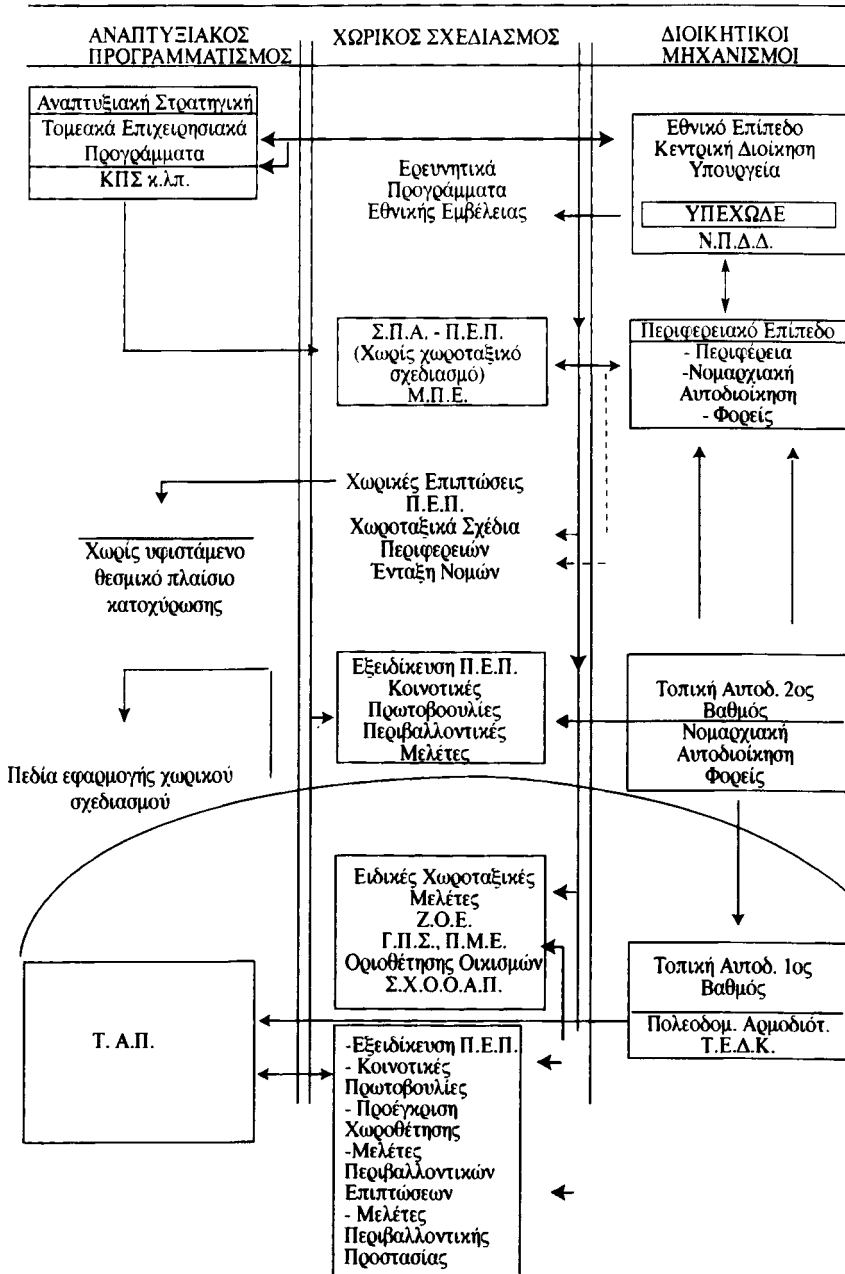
ΑΝΑΠΤΥΞΙΑΚΟΣ ΠΡΟΓΡΑΜΜΑΤΙΣΜΟΣ

ΧΩΡΙΚΟΣ ΣΧΕΔΙΑΣΜΟΣ

ΔΙΟΙΚΗΤΙΚΟΙ ΜΗΧΑΝΙΣΜΟΙ

Αναπτυξιακή Στρατηγική
Τομεακά Επιχειρησιακά Προγράμματα
ΚΠΣ κ.λπ.

Ερευνητικά Προγράμματα Εθνικής Εμβέλειας

Εθνικό Επίπεδο
Κεντρική Διοίκηση
Υπουργεία
ΥΠΕΧΩΔΕ
Ν.Π.Δ.Δ.

Σ.Π.Α. - Π.Ε.Π.
(Χωρίς χωροταξικό σχεδιασμό)
Μ.Π.Ε.

Περιφερειακό Επίπεδο
- Περιφέρεια
-Νομαρχιακή Αυτοδιοίκηση
- Φορείς

Χωρικές Επιπτώσεις Π.Ε.Π.
Χωροταξικά Σχέδια Περιφερειών
Ένταξη Νομών

Χωρίς υφιστάμενο θεσμικό πλαίσιο κατοχύρωσης

Εξειδίκευση Π.Ε.Π.
Κοινοτικές Πρωτοβουλίες
Περιβαλλοντικές Μελέτες

Τοπική Αυτοδ. 2ος Βαθμός
Νομαρχιακή Αυτοδιοίκηση
Φορείς

Πεδία εφαρμογής χωρικού σχεδιασμού

Ειδικές Χωροταξικές Μελέτες
Ζ.Ο.Ε.
Γ.Π.Σ., Π.Μ.Ε.
Οριοθέτησης Οικισμών
Σ.Χ.Ο.Ο.Α.Π.

Τοπική Αυτοδ. 1ος Βαθμός
Πολεοδομ. Αρμοδιότ.
Τ.Ε.Δ.Κ.

Τ. Α.Π.

-Εξειδίκευση Π.Ε.Π.
- Κοινοτικές Πρωτοβουλίες
- Προέγκριση Χωροθέτησης
-Μελέτες Περιβαλλοντικών Επιπτώσεων
- Μελέτες Περιβαλλοντικής Προστασίας